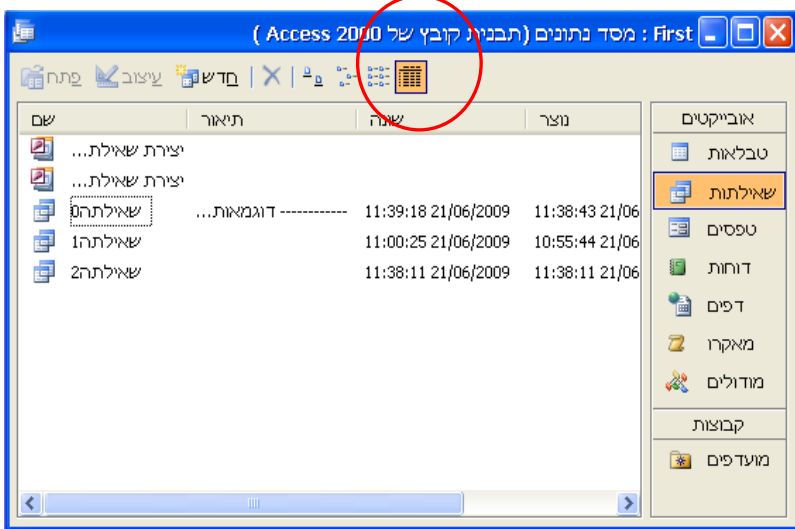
First : מסד נתונים (תבנית קובץ של Access 2000)

פתח עיצוב חדש

אובייקטים
טבלאות
שאילתות
טפסים
דוחות
דפים
מאקרו
מודולים
קבוצות
מועדפים

| שם | תיאור | שונה | נוצר |
|---|---|---|---|
| יצירת שאילת... | | | |
| יצירת שאילת... | | | |
| שאילתה0 | ------------ דוגמאות... | 11:39:18 21/06/2009 | 11:38:43 21/06 |
| שאילתה1 | | 11:00:25 21/06/2009 | 10:55:44 21/06 |
| שאילתה2 | | 11:38:11 21/06/2009 | 11:38:11 21/06 |